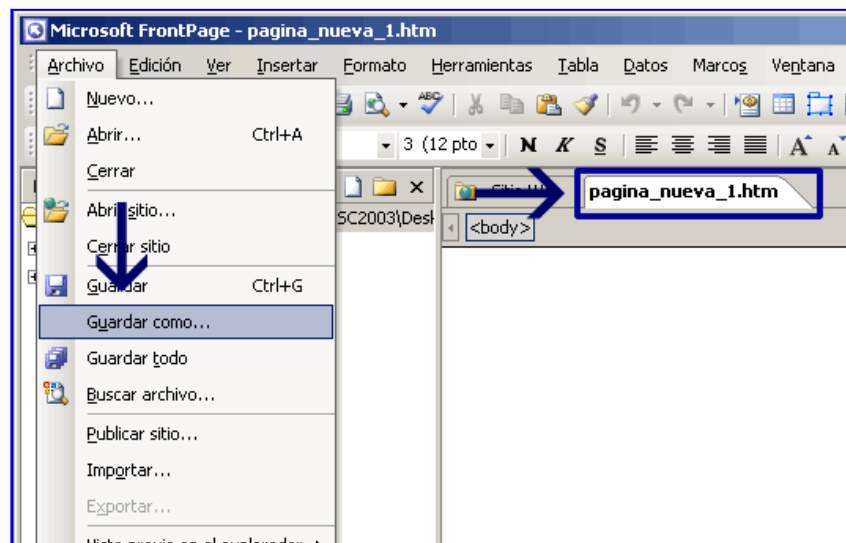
Microsoft FrontPage - pagina_nueva_1.htm

Archivo Edición Ver Insertar Formato Herramientas Tabla Datos Marcos Ventana

Nuevo...
Abrir... Ctrl+A
Cerrar
Abrir sitio...
Cerrar sitio
Guardar Ctrl+G
Guardar como...
Guardar todo
Buscar archivo...
Publicar sitio...
Importar...
Exportar...
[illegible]

3 (12 pto
N K S

SC2003\Desk

Sitio W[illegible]
pagina_nueva_1.htm
<body>